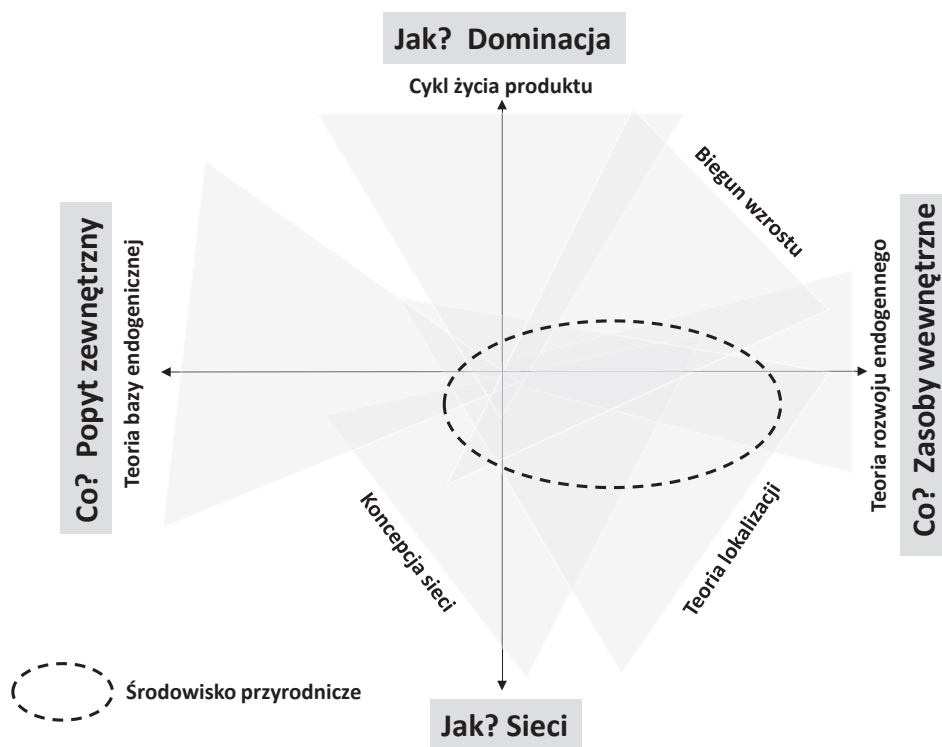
Jak? Dominacja

Cykl życia produktu

Biegun wzrostu

Co? Popyt zewnętrzny

Teoria bazy endogenicznej

Teoria rozwoju endogennego

Co? Zasoby wewnętrzne

Koncepcja sieci

Teoria lokalizacji

Środowisko przyrodnicze

Jak? Sieci